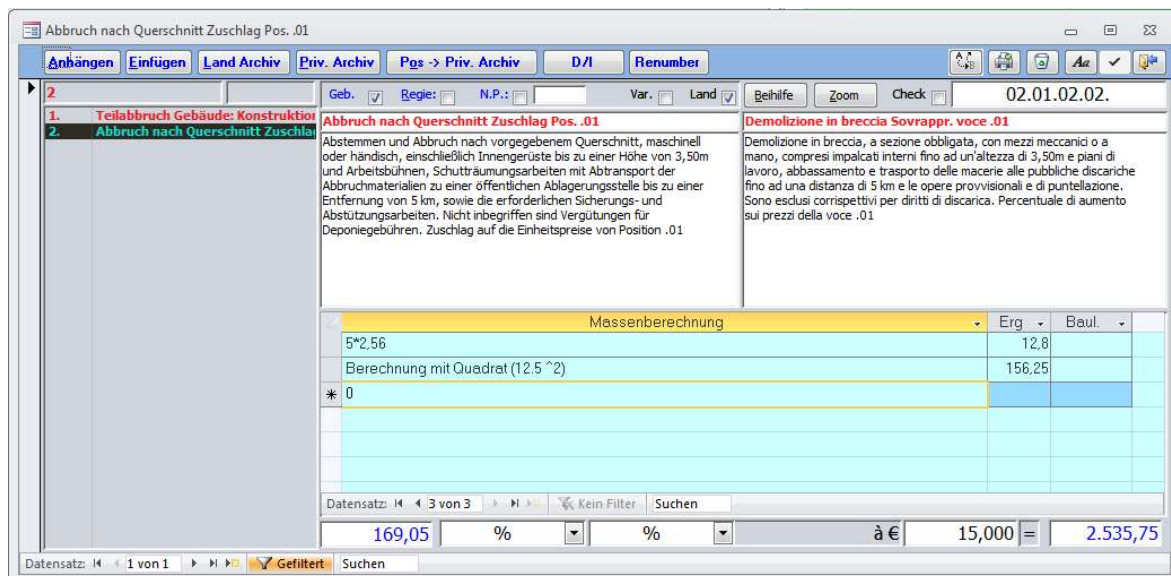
Abbruch nach Querschnitt Zuschlag Pos. .01

Anhängen Einfügen Land Archiv Priv. Archiv Pos -> Priv. Archiv D/I Renumber

2

1. Teilabbruch Gebäude: Konstruktion
2. Abbruch nach Querschnitt Zuschla

Geb. Regie: N.P.: Var. Land Beihilfe Zoom Check 02.01.02.02.

Abbruch nach Querschnitt Zuschlag Pos. .01

Abstemmen und Abbruch nach vorgegebenem Querschnitt, maschinell oder händisch, einschließlich Innengerüste bis zu einer Höhe von 3,50m und Arbeitsbühnen, Schutträumungsarbeiten mit Abtransport der Abbruchmaterialien zu einer öffentlichen Ablagerungsstelle bis zu einer Entfernung von 5 km, sowie die erforderlichen Sicherungs- und Abstützungsarbeiten. Nicht inbegriffen sind Vergütungen für Deponiegebühren. Zuschlag auf die Einheitspreise von Position .01

Demolizione in breccia Sovrappr. voce .01

Demolizione in breccia, a sezione obbligata, con mezzi meccanici o a mano, compresi impalcati interni fino ad un'altezza di 3,50m e piani di lavoro, abbassamento e trasporto delle macerie alle pubbliche discariche fino ad una distanza di 5 km e le opere provvisionali e di puntellazione. Sono esclusi corrispettivi per diritti di discarica. Percentuale di aumento sui prezzi della voce .01

| Massenberechnung | Erg | Baul. |
|---|---|---|
| 5*2,56 | 12,8 | |
| Berechnung mit Quadrat (12.5 ^2) | 156,25 | |
| 0 | | |

Datensatz: 3 von 3 Kein Filter Suchen

169,05 % % à € 15,000 = 2.535,75

Datensatz: 1 von 1 Gefiltert Suchen